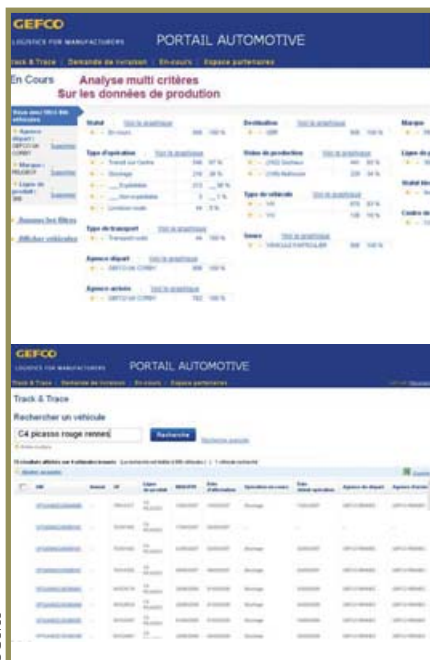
GEFCO
LOGISTICS FOR MANUFACTURERS
PORTAIL AUTOMOTIVE
Track & Trace | Demande de livraison | En-cours | Espace partenaires

En Cours
Analyse multi critères
Sur les données de prodution

Statut
Type d'opération
Type de transport
Agence départ
Agence arrivée
Destination
Usine de production
Type de véhicule
Genre
Marque

» Annuler les filtres
» Afficher véhicules

GEFCO
LOGISTICS FOR MANUFACTURERS
PORTAIL AUTOMOTIVE
Track & Trace | Demande de livraison | En-cours | Espace partenaires

Track & Trace
Rechercher un véhicule
C4 picasso rouge rennes
Recherche
Recherche avancée

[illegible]